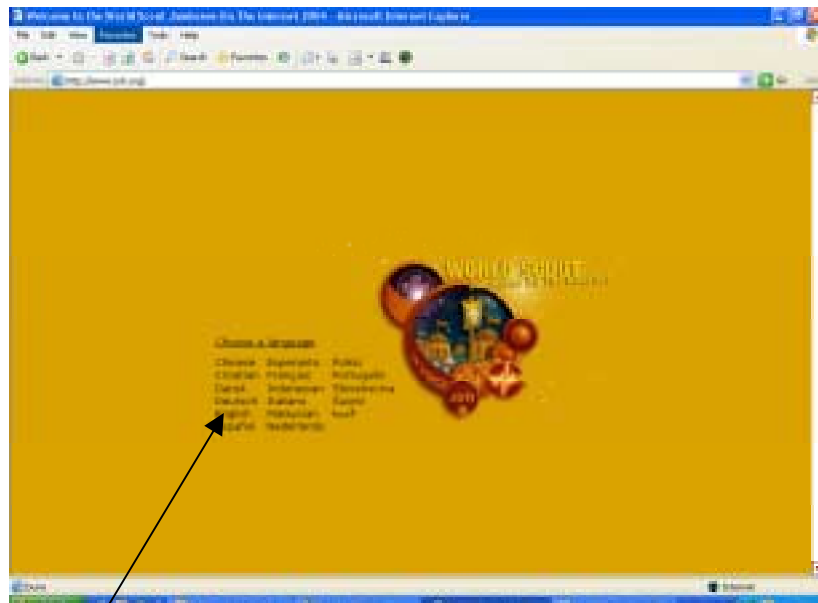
Welcome to the World Scout Jamboree On The Internet 2004 - Microsoft Internet Explorer

File Edit View Favorites Tools Help

Back Search Favorites

Address http://www.jota.org

Go

WORLD SCOUT

Choose a language

Chinese Esperanto Polski
Croatian Français Português
Dansk Indonesian Slovenscina
Deutsch Italiano Suomi
English Malaysian Turkish
Español Nederlands

Done

Internet